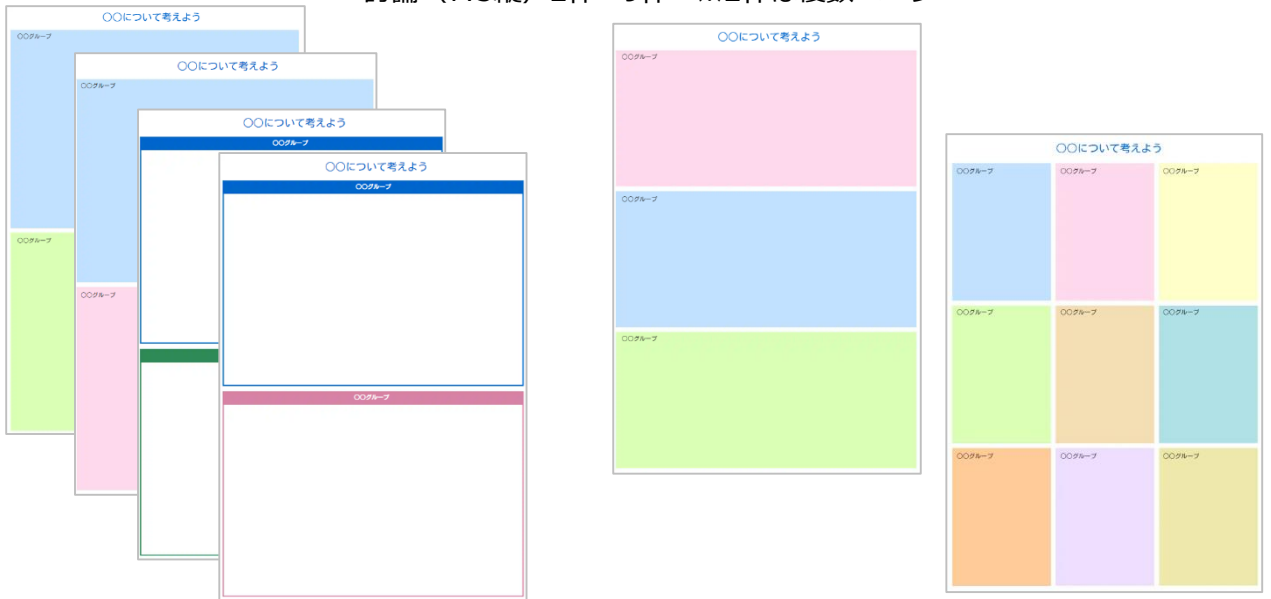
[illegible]

○○について考えよう
○○グループ
○○グループ

○○について考えよう
○○グループ
○○グループ

○○について考えよう
○○グループ

○○について考えよう
○○グループ
○○グループ

○○について考えよう
○○グループ
○○グループ
○○グループ

○○について考えよう
○○グループ
○○グループ
○○グループ
○○グループ
○○グループ
○○グループ
○○グループ
○○グループ
○○グループ